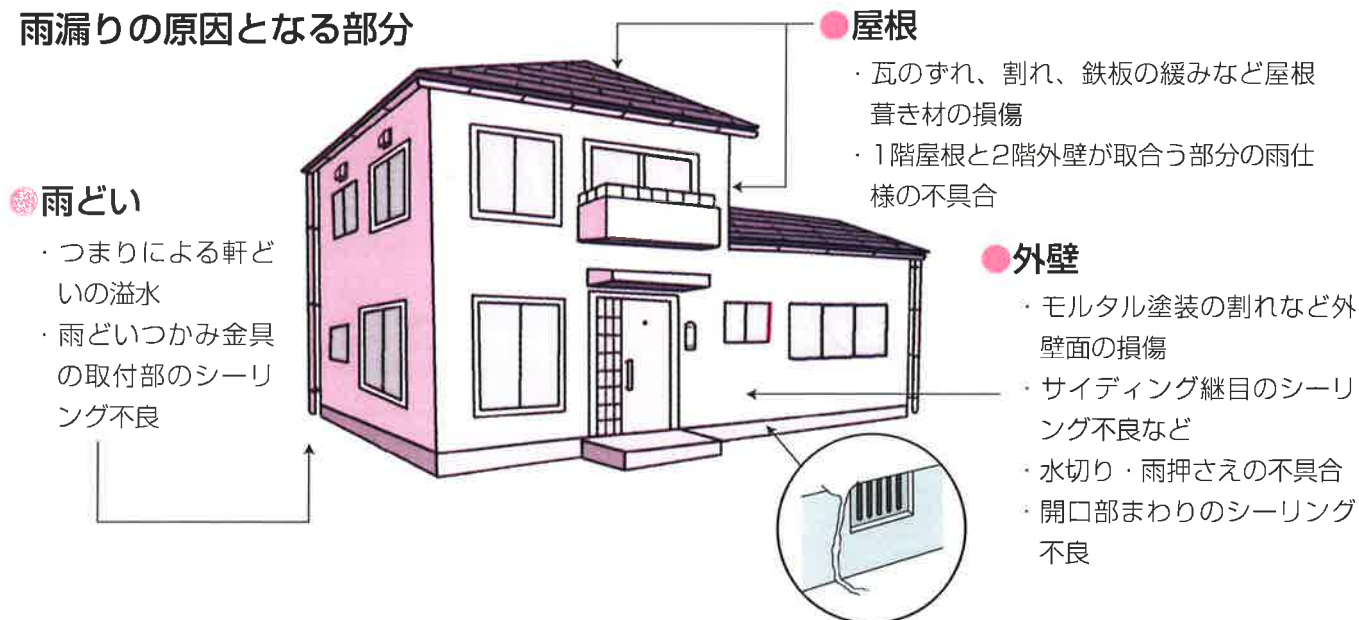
雨漏りの原因となる部分

●屋根
・瓦のずれ、割れ、鉄板の緩みなど屋根葺き材の損傷
・1階屋根と2階外壁が取合う部分の雨仕様の不具合

●雨どい
・つまりによる軒どいの溢水
・雨どいつかみ金具の取付部のシーリング不良

●外壁
・モルタル塗装の割れなど外壁面の損傷
・サイディング継目のシーリング不良など
・水切り・雨押さえの不具合
・開口部まわりのシーリング不良